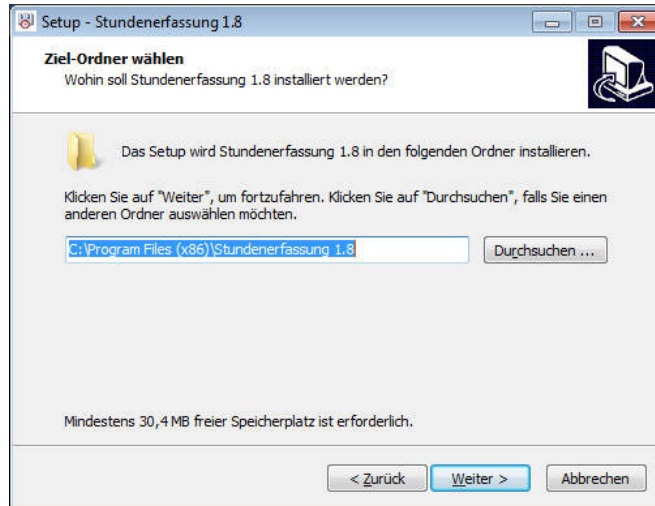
Setup - Stundenerfassung 1.8

Ziel-Ordner wählen
Wohin soll Stundenerfassung 1.8 installiert werden?

Das Setup wird Stundenerfassung 1.8 in den folgenden Ordner installieren.

Klicken Sie auf "Weiter", um fortzufahren. Klicken Sie auf "Durchsuchen", falls Sie einen anderen Ordner auswählen möchten.

C:\Program Files (x86)\Stundenerfassung 1.8

Durchsuchen ...

Mindestens 30,4 MB freier Speicherplatz ist erforderlich.

< Zurück

Weiter >

Abbrechen